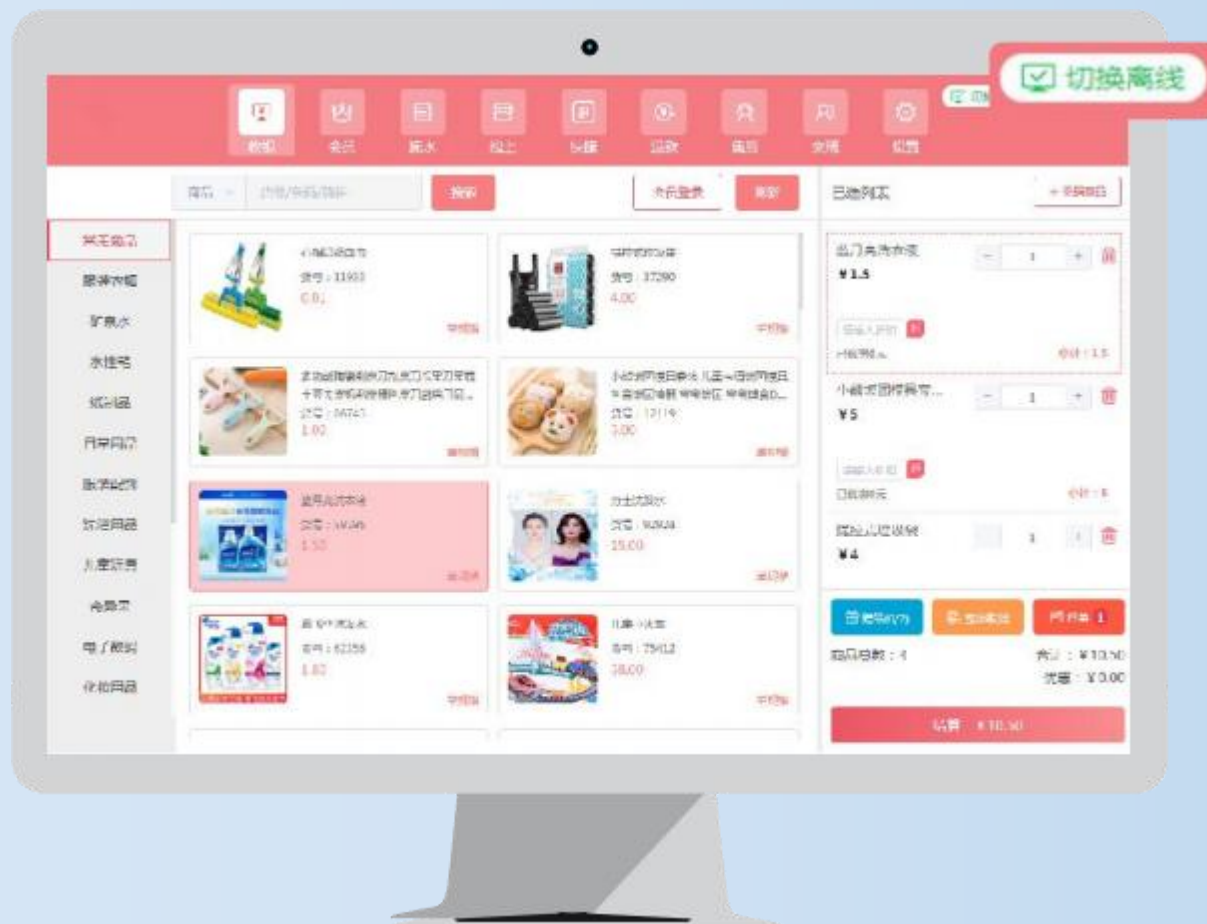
切换离线

收银 会员 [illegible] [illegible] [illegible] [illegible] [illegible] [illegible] 设置

商品 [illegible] 搜索 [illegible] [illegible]

已选列表 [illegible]

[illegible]
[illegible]
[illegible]
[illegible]
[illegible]
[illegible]
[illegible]
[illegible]
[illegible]
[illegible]
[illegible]
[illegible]

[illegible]
货号：11933
0.01

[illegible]
货号：37290
4.00

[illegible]
货号：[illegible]
1.00

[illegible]
货号：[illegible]
3.00

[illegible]
货号：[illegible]
1.50

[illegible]
货号：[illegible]
15.00

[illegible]
货号：62259
1.00

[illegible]
货号：79412
38.00

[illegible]
¥1.5
1

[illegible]
¥5
1

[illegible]
¥4
1

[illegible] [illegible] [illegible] 1

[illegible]：4
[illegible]：¥10.50
优惠：¥0.00

结算 ¥10.50